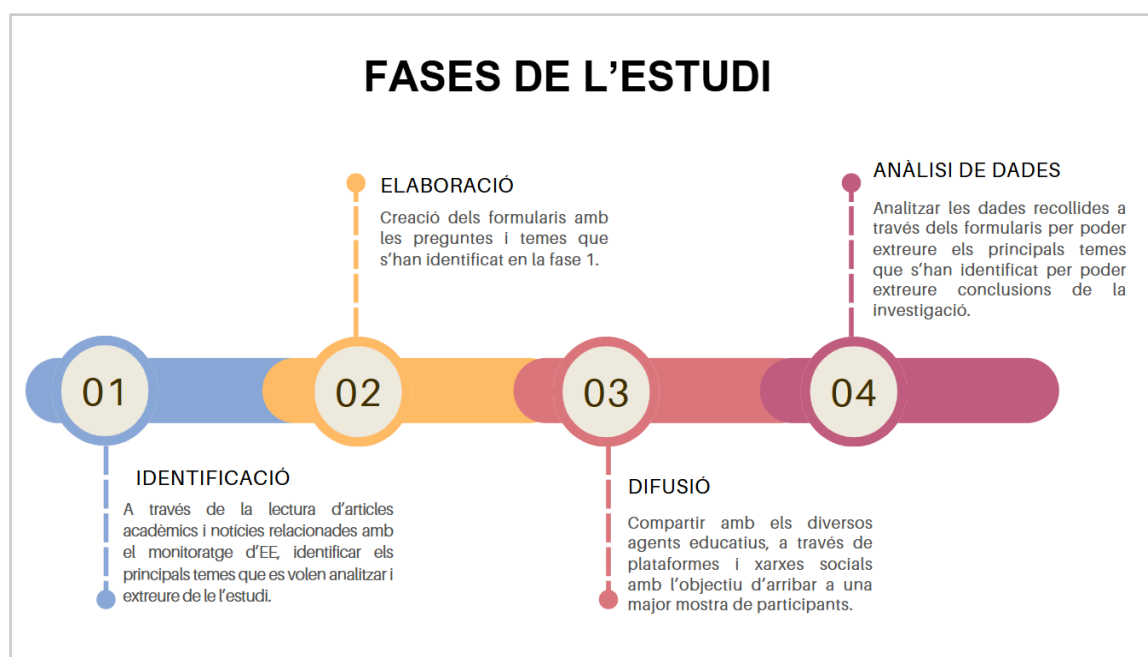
FASES DE L'ESTUDI

ELABORACIÓ

Creació dels formularis amb les preguntes i temes que s'han identificat en la fase 1.

ANÀLISI DE DADES

Analitzar les dades recollides a través dels formularis per poder extreure els principals temes que s'han identificat per poder extreure conclusions de la investigació.

01

02

03

04

IDENTIFICACIÓ

A través de la lectura d'articles acadèmics i notícies relacionades amb el monitoratge d'EE, identificar els principals temes que es volen analitzar i extreure de le l'estudi.

DIFUSIÓ

Compartir amb els diversos agents educatius, a través de plataformes i xarxes socials amb l'objectiu d'arribar a una major mostra de participants.